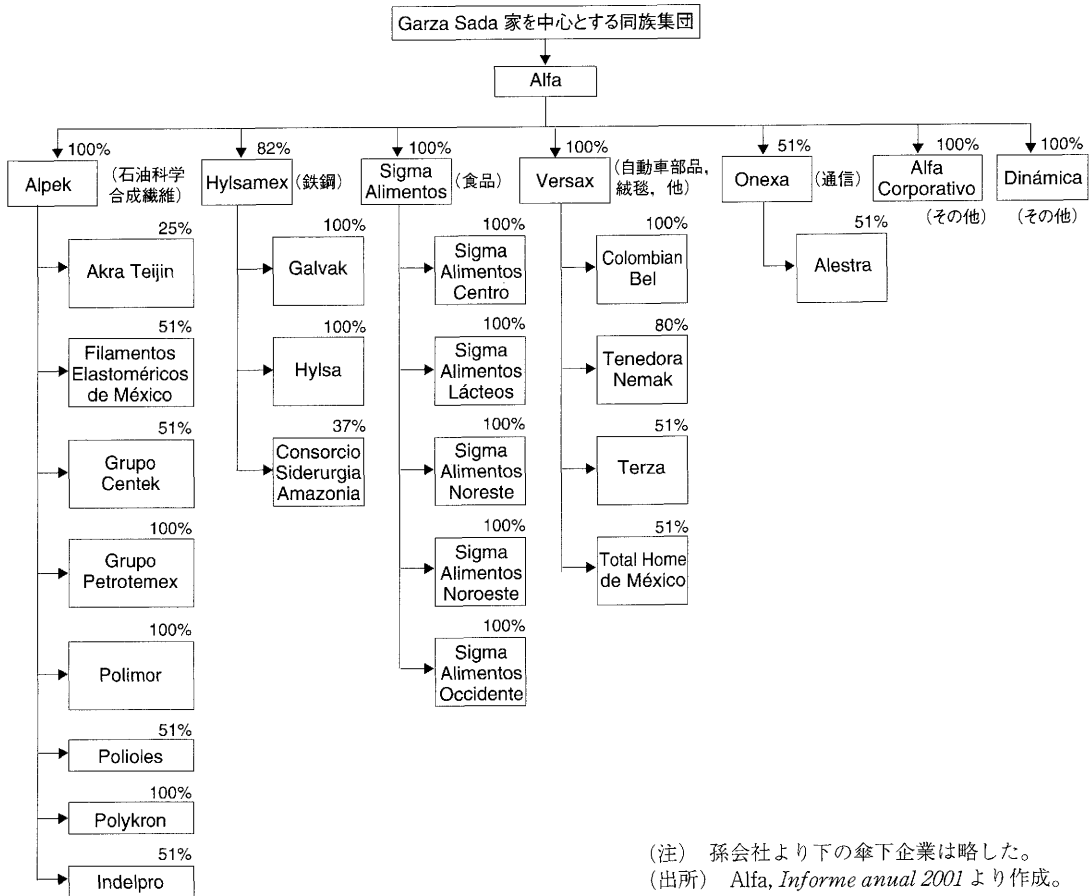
Garza Sada 家を中心とする同族集団

Alfa

100%
Alpek
（石油科学 合成繊維）

25%
Akra Teijin

51%
Filamentos Elastoméricos de México

51%
Grupo Centek

100%
Grupo Petrotemex

100%
Polimor

51%
Polioles

100%
Polykron

51%
Indelpro

82%
Hylsamex
（鉄鋼）

100%
Galvak

100%
Hylsa

37%
Consorcio Siderurgia Amazonia

100%
Sigma Alimentos
（食品）

100%
Sigma Alimentos Centro

100%
Sigma Alimentos Lácteos

100%
Sigma Alimentos Noreste

100%
Sigma Alimentos Noroeste

100%
Sigma Alimentos Occidente

100%
Versax
（自動車部品、絨毯、他）

100%
Colombian Bel

80%
Tenedora Nemak

51%
Terza

51%
Total Home de México

51%
Onexa
（通信）

51%
Alestra

100%
Alfa Corporativo
（その他）

100%
Dinámica
（その他）

（注） 孫会社より下の傘下企業は略した。
（出所） Alfa, *Informe anual 2001* より作成。